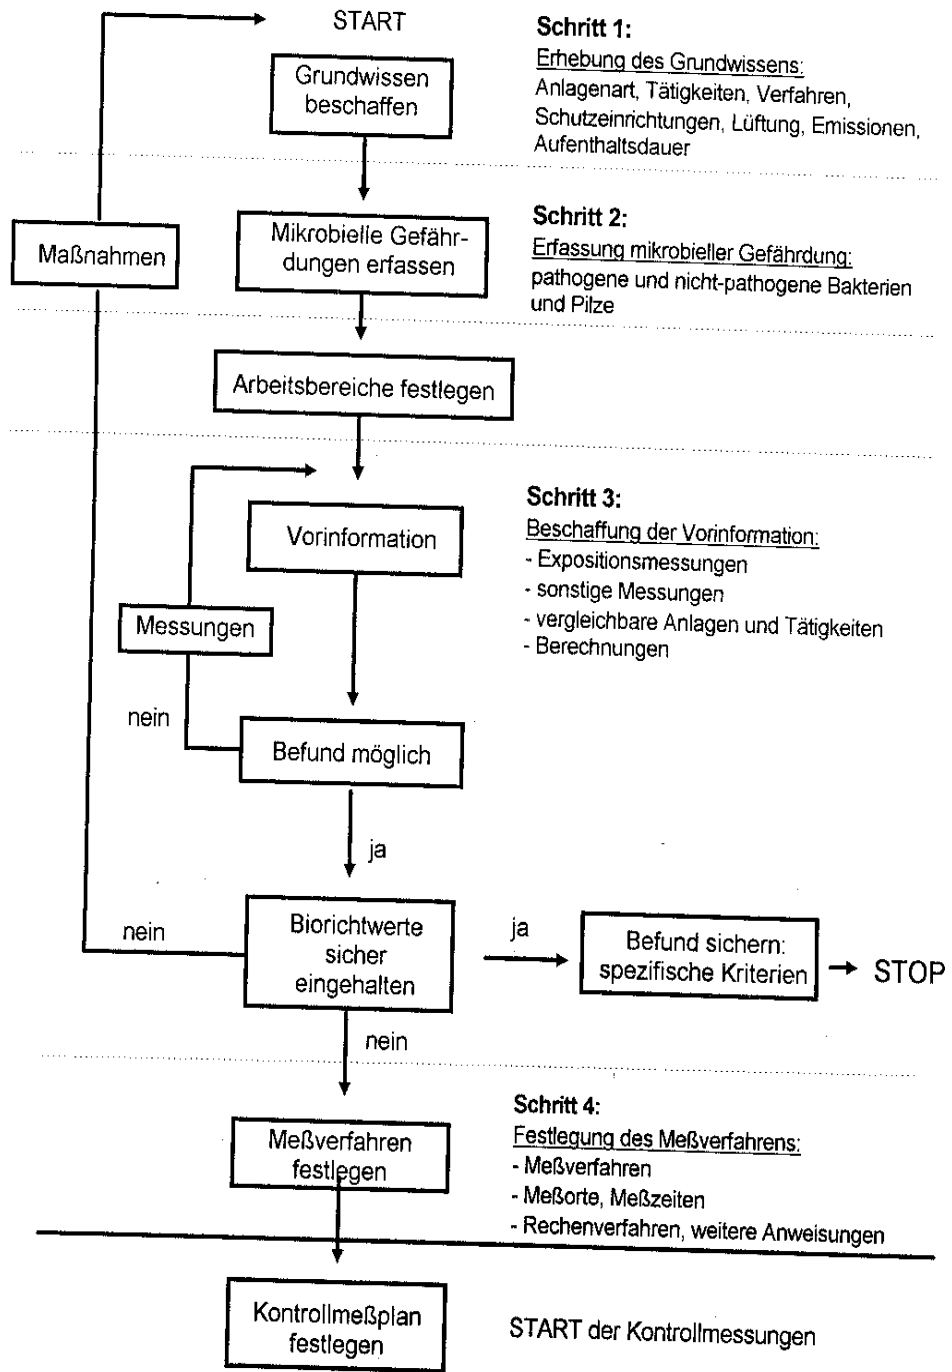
START

Schritt 1:
Erhebung des Grundwissens:
Anlagenart, Tätigkeiten, Verfahren, Schutzeinrichtungen, Lüftung, Emissionen, Aufenthaltsdauer

Grundwissen beschaffen

Maßnahmen

Mikrobielle Gefährdungen erfassen

Schritt 2:
Erfassung mikrobieller Gefährdung:
pathogene und nicht-pathogene Bakterien und Pilze

Arbeitsbereiche festlegen

Schritt 3:
Beschaffung der Vorinformation:
- Expositionsmessungen
- sonstige Messungen
- vergleichbare Anlagen und Tätigkeiten
- Berechnungen

Vorinformation

Messungen

nein

Befund möglich

ja

nein

Biorichtwerte sicher eingehalten

ja

Befund sichern: spezifische Kriterien

STOP

nein

Schritt 4:
Festlegung des Meßverfahrens:
- Meßverfahren
- Meßorte, Meßzeiten
- Rechenverfahren, weitere Anweisungen

Meßverfahren festlegen

Kontrollmeßplan festlegen

START der Kontrollmessungen